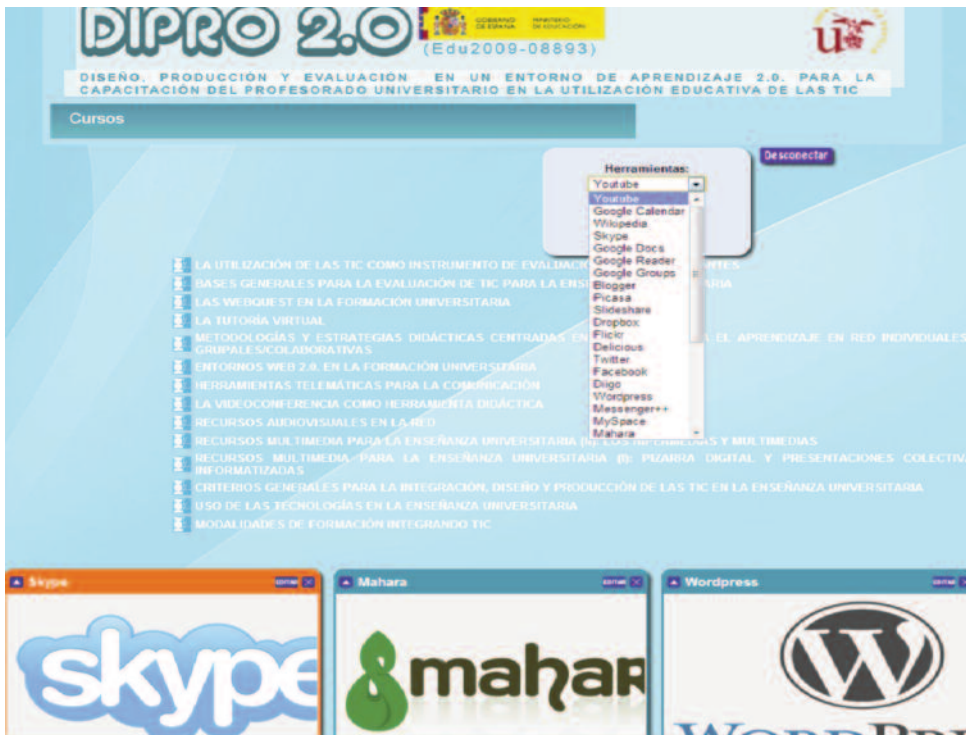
DIPRO 2.0

GOBIERNO DE ESPAÑA MINISTERIO DE EDUCACIÓN

(Edu2009-08893)

DISEÑO, PRODUCCIÓN Y EVALUACIÓN EN UN ENTORNO DE APRENDIZAJE 2.0. PARA LA CAPACITACIÓN DEL PROFESORADO UNIVERSITARIO EN LA UTILIZACIÓN EDUCATIVA DE LAS TIC

Cursos

Desconectar

Herramientas:

Youtube

Youtube
Google Calendar
Wikipedia
Skype
Google Docs
Google Reader
Google Groups
Blogger
Picasa
Slideshare
Dropbox
Flickr
Delicious
Twitter
Facebook
Diigo
Wordpress
Messenger++
MySpace
Mahara

LA UTILIZACIÓN DE LAS TIC COMO INSTRUMENTO DE EVALUACIÓ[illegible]NTES

BASES GENERALES PARA LA EVALUACIÓN DE TIC PARA LA ENSE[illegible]ARIA

LAS WEBQUEST EN LA FORMACIÓN UNIVERSITARIA

LA TUTORÍA VIRTUAL

METODOLOGÍAS Y ESTRATEGIAS DIDÁCTICAS CENTRADAS EN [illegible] EL APRENDIZAJE EN RED INDIVIDUALES GRUPALES/COLABORATIVAS

ENTORNOS WEB 2.0. EN LA FORMACIÓN UNIVERSITARIA

HERRAMIENTAS TELEMÁTICAS PARA LA COMUNICACIÓN

LA VIDEOCONFERENCIA COMO HERRAMIENTA DIDÁCTICA

RECURSOS AUDIOVISUALES EN LA RED

RECURSOS MULTIMEDIA PARA LA ENSEÑANZA UNIVERSITARIA (I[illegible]AS Y MULTIMEDIAS

RECURSOS MULTIMEDIA PARA LA ENSEÑANZA UNIVERSITARIA (II): PIZARRA DIGITAL Y PRESENTACIONES COLECTIV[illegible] INFORMATIZADAS

CRITERIOS GENERALES PARA LA INTEGRACIÓN, DISEÑO Y PRODUCCIÓN DE LAS TIC EN LA ENSEÑANZA UNIVERSITARIA

USO DE LAS TECNOLOGÍAS EN LA ENSEÑANZA UNIVERSITARIA

MODALIDADES DE FORMACIÓN INTEGRANDO TIC

Skype EDITAR

skype

Mahara EDITAR

mahar

Wordpress EDITAR

WORDPR